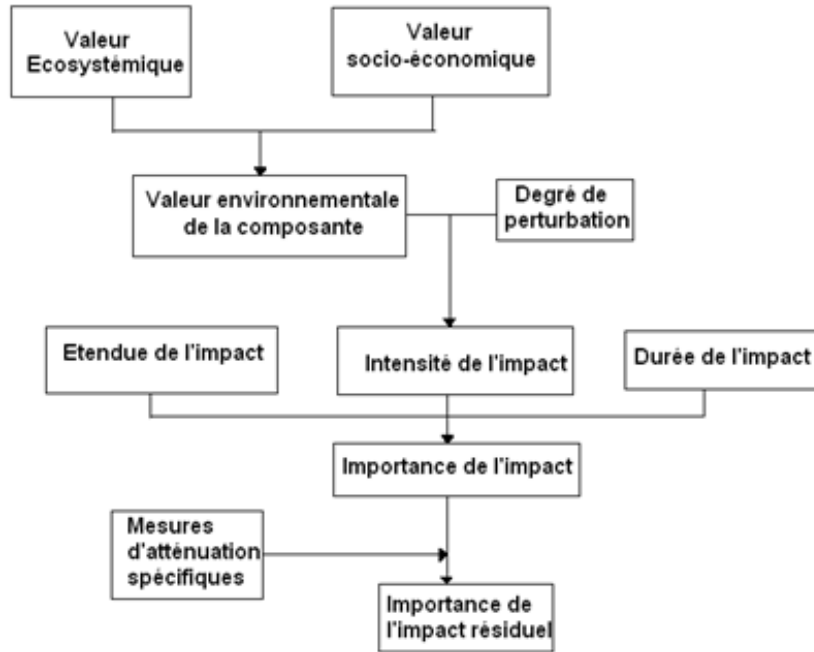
Valeur Ecosystémique

Valeur socio-économique

Valeur environnementale de la composante

Degré de perturbation

Etendue de l'impact

Intensité de l'impact

Durée de l'impact

Importance de l'impact

Mesures d'atténuation spécifiques

Importance de l'impact résiduel